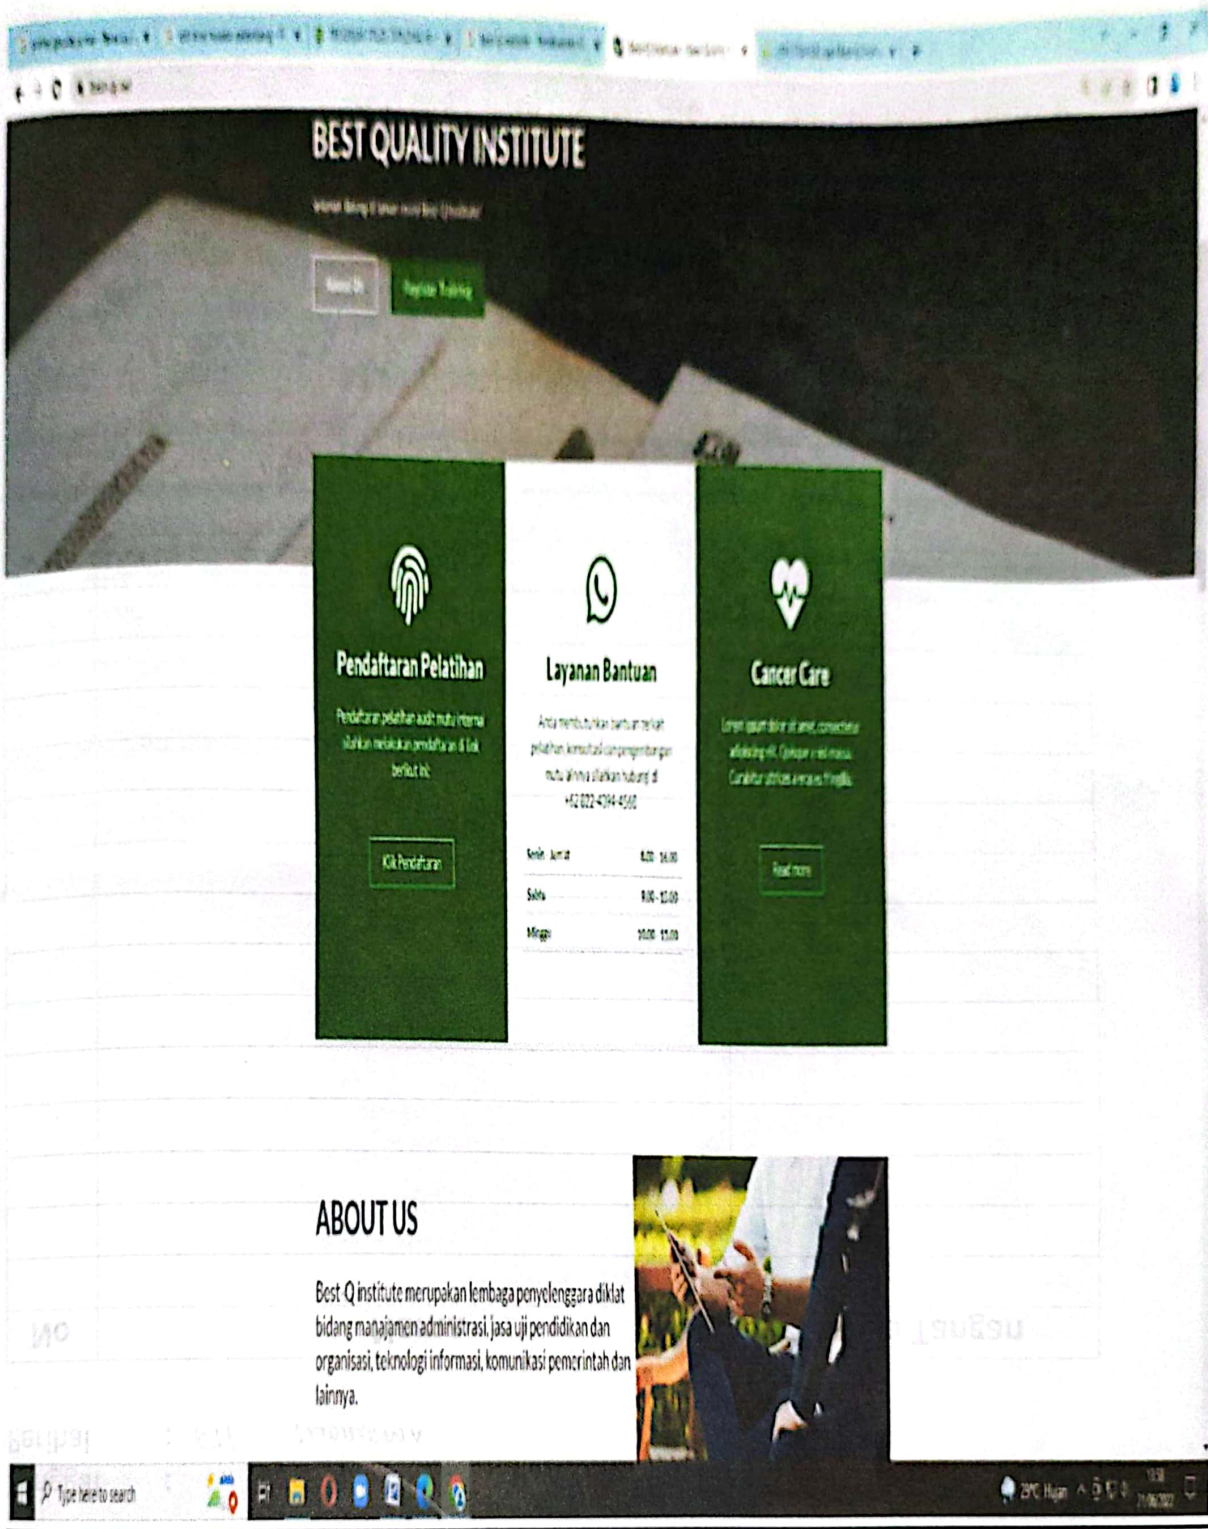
BEST QUALITY INSTITUTE

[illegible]

About Us

Register Training

Pendaftaran Pelatihan

Pendaftaran pelatihan audit mutu internal silahkan melakukan pendaftaran di link berikut ini:

Klik Pendaftaran

Layanan Bantuan

Anda membutuhkan bantuan terkait pelatihan, konsultasi dan pengembangan mutu, silahkan hubungi di +62 822-4394-4560

| Senin - Jumat | 8.00 - 16.00 |
|---|---|
| Sabtu | 9.00 - 12.00 |
| Minggu | 10.00 - 12.00 |

Cancer Care

Lorem ipsum dolor sit amet, consectetur adipiscing elit. Quisque a vel massa. Curabitur ultricies a eros fringilla.

Read more

ABOUT US

Best Q institute merupakan lembaga penyelenggara diklat bidang manajamen administrasi, jasa uji pendidikan dan organisasi, teknologi informasi, komunikasi pemerintah dan lainnya.

Type here to search

29°C Hujan

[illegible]